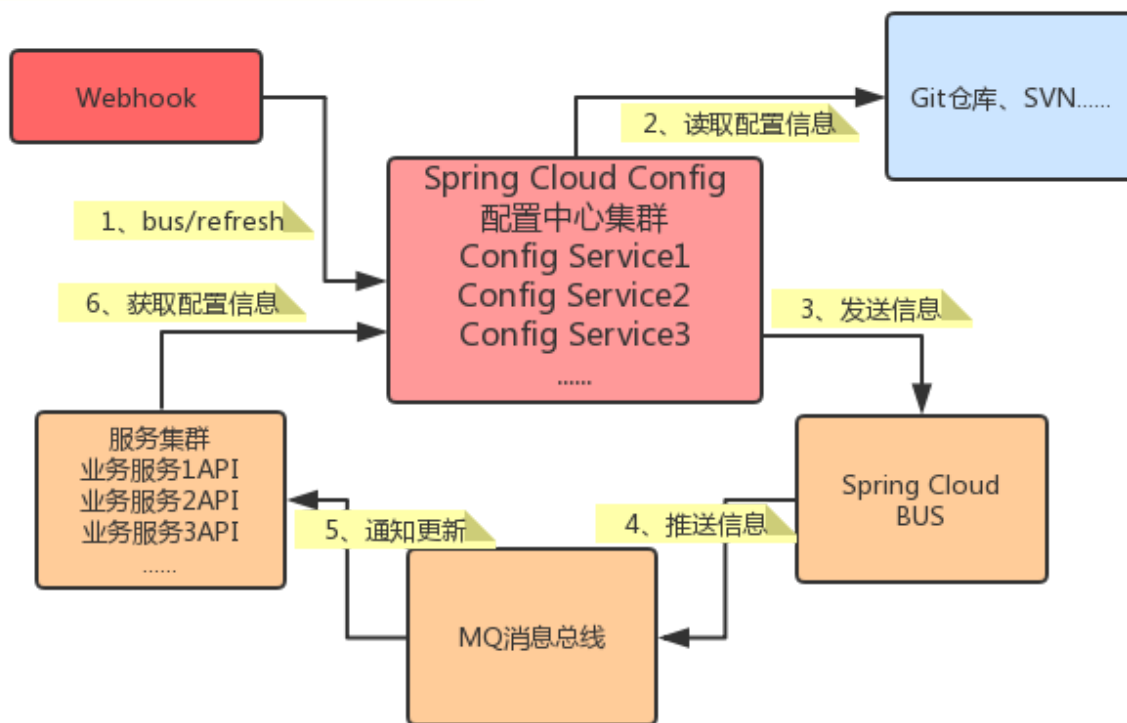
Webhook

2、读取配置信息

Git仓库、SVN......

1、bus/refresh

Spring Cloud Config
配置中心集群
Config Service1
Config Service2
Config Service3
......

6、获取配置信息

3、发送信息

服务集群
业务服务1API
业务服务2API
业务服务3API
......

Spring Cloud
BUS

4、推送信息

5、通知更新

MQ消息总线